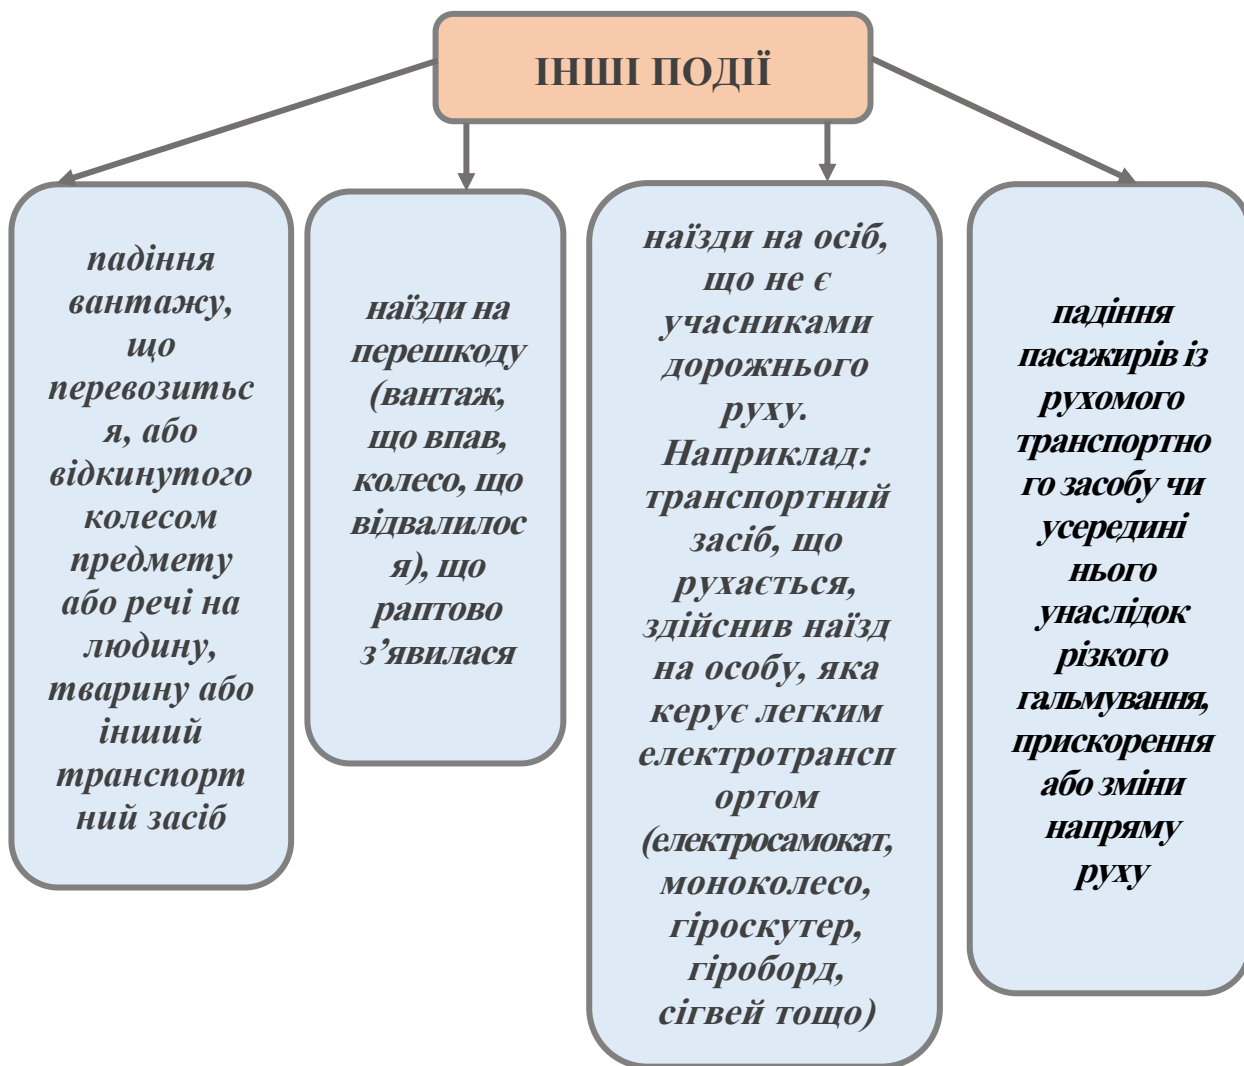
ІНШІ ПОДІЇ

падіння вантажу, що перевозиться, або відкинутого колесом предмету або речі на людину, тварину або інший транспортний засіб

наїзди на перешкоду (вантаж, що впав, колесо, що відвалилося), що раптово з’явилася

наїзди на осіб, що не є учасниками дорожнього руху. Наприклад: транспортний засіб, що рухається, здійснив наїзд на особу, яка керує легким електротранспортом (електросамокат, моноколесо, гіроскутер, гіроборд, сігвей тощо)

падіння пасажирів із рухомого транспортного засобу чи усередині нього унаслідок різкого гальмування, прискорення або зміни напряму руху